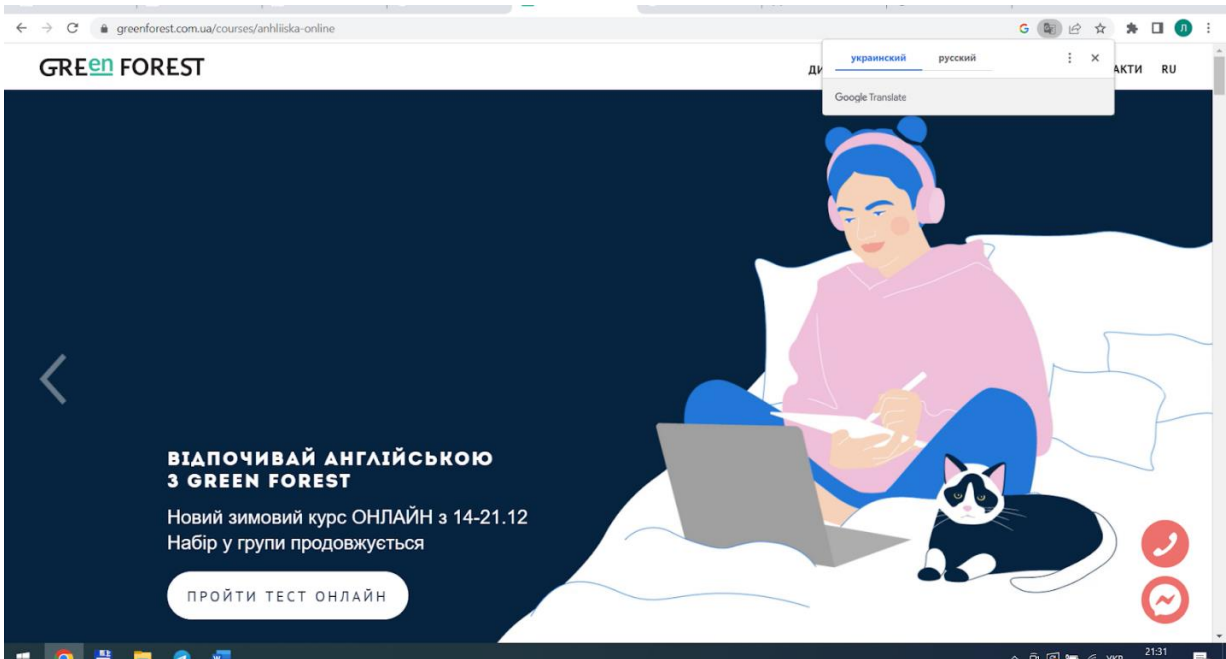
greenforest.com.ua/courses/anhliiska-online

GREen FOREST

ДИ

украинский русский

Google Translate

АКТИ RU

ВІДПОЧИВАЙ АНГЛІЙСЬКОЮ
З GREEN FOREST

Новий зимовий курс ОНЛАЙН з 14-21.12
Набір у групи продовжується

ПРОЙТИ ТЕСТ ОНЛАЙН

УКР 21:31